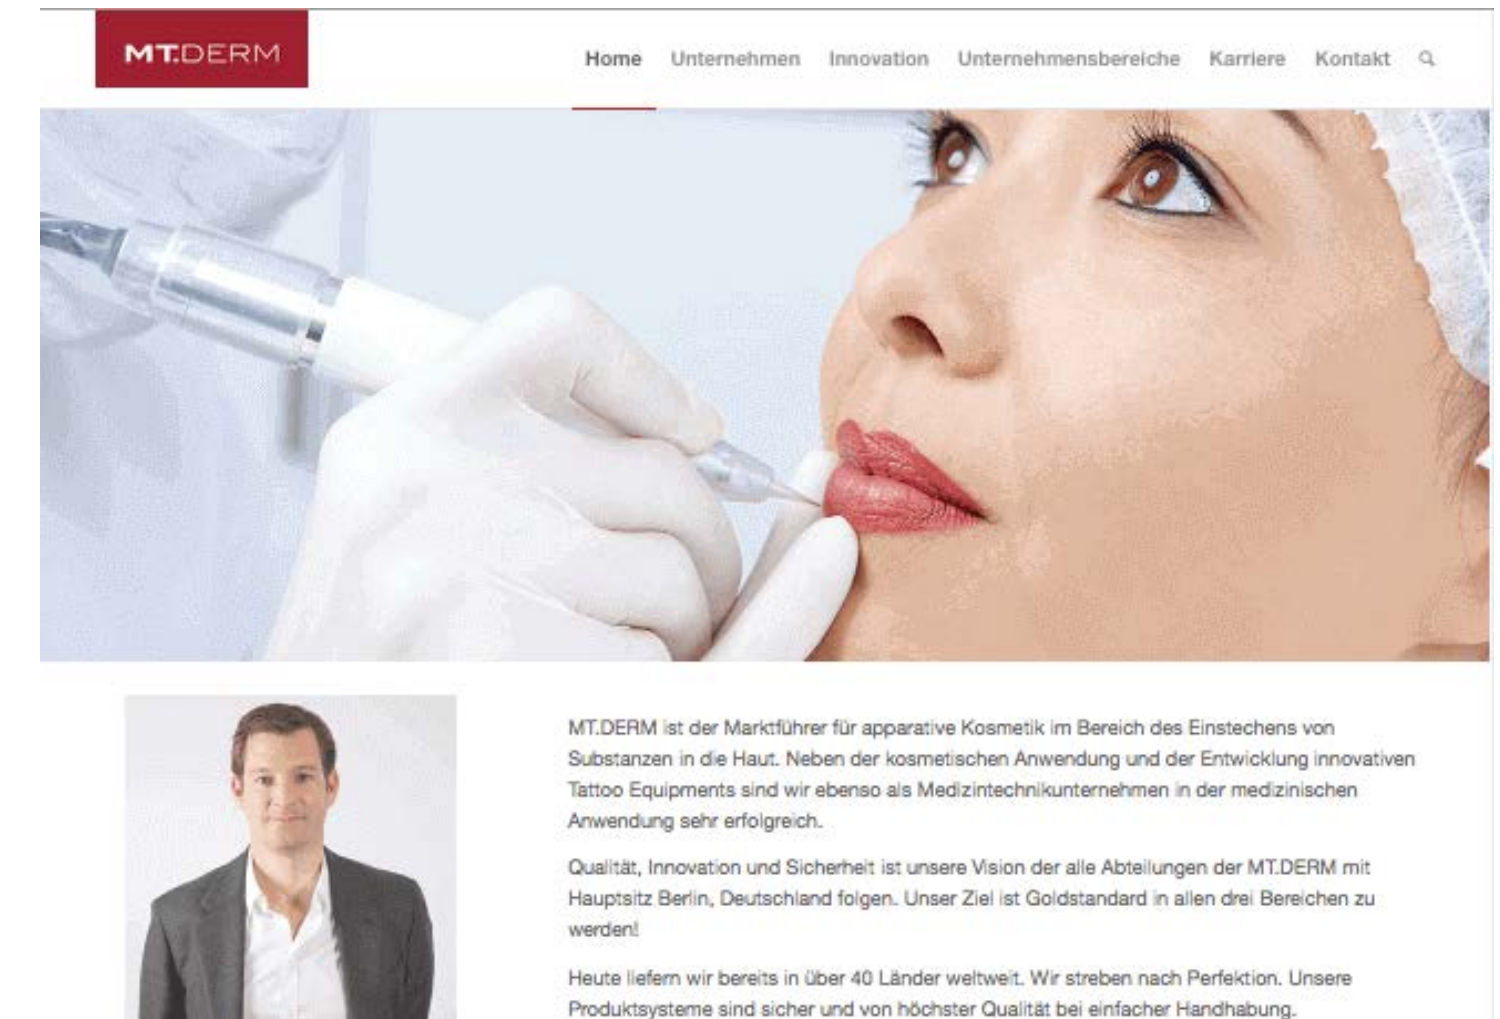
MT.DERM

Home Unternehmen Innovation Unternehmensbereiche Karriere Kontakt

MT.DERM ist der Marktführer für apparative Kosmetik im Bereich des Einstechens von Substanzen in die Haut. Neben der kosmetischen Anwendung und der Entwicklung innovativen Tattoo Equipments sind wir ebenso als Medizintechnikunternehmen in der medizinischen Anwendung sehr erfolgreich.

Qualität, Innovation und Sicherheit ist unsere Vision der alle Abteilungen der MT.DERM mit Hauptsitz Berlin, Deutschland folgen. Unser Ziel ist Goldstandard in allen drei Bereichen zu werden!

Heute liefern wir bereits in über 40 Länder weltweit. Wir streben nach Perfektion. Unsere Produktsysteme sind sicher und von höchster Qualität bei einfacher Handhabung.